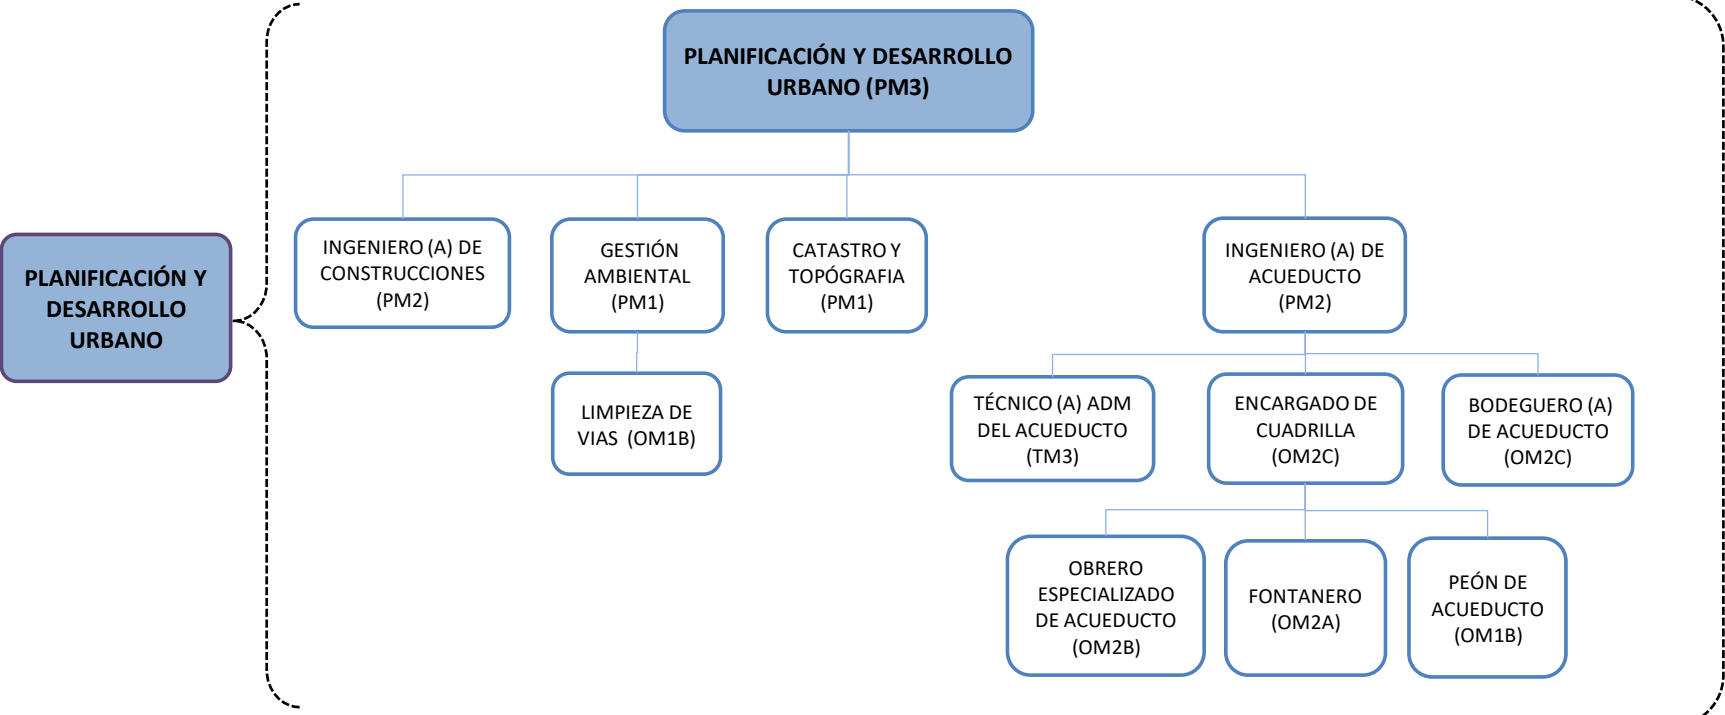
PLANIFICACIÓN Y DESARROLLO URBANO

PLANIFICACIÓN Y DESARROLLO URBANO (PM3)

INGENIERO (A) DE CONSTRUCCIONES (PM2)

GESTIÓN AMBIENTAL (PM1)

CATASTRO Y TOPÓGRAFIA (PM1)

INGENIERO (A) DE ACUEDUCTO (PM2)

LIMPIEZA DE VIAS (OM1B)

TÉCNICO (A) ADM DEL ACUEDUCTO (TM3)

ENCARGADO DE CUADRILLA (OM2C)

BODEGUERO (A) DE ACUEDUCTO (OM2C)

OBRERO ESPECIALIZADO DE ACUEDUCTO (OM2B)

FONTANERO (OM2A)

PEÓN DE ACUEDUCTO (OM1B)